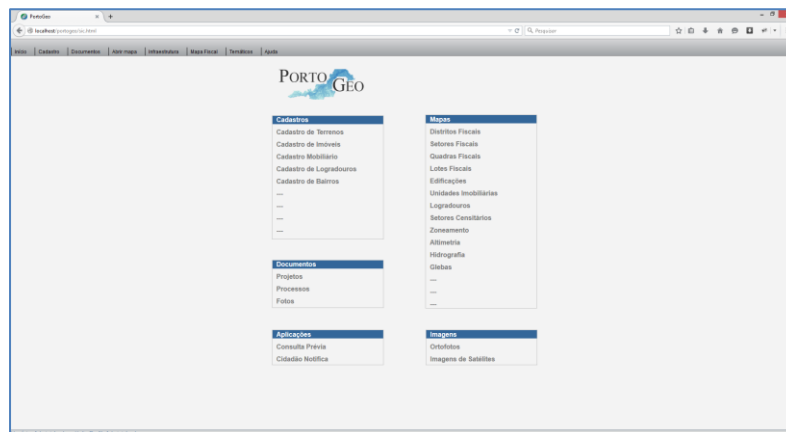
PortoGeo

localhost/portogeo/ini.html

Pesquisar

Início | Cadastro | Documentos | Abrir mapa | Infraestrutura | Mapa Fiscal | Temáticos | Ajuda

PORTO GEO

Cadastros
Cadastro de Terrenos
Cadastro de Imóveis
Cadastro Mobiliário
Cadastro de Logradouros
Cadastro de Bairros
...
...
...
...

Documentos
Projetos
Processos
Fotos

Aplicações
Consulta Prévia
Cidadão Notifica

Mapas
Distritos Fiscais
Setores Fiscais
Quadras Fiscais
Lotes Fiscais
Edificações
Unidades Imobiliárias
Logradouros
Setores Censitários
Zoneamento
Altimetria
Hidrografia
Glebas
...
...
...

Imagens
Ortofotos
Imagens de Satélites